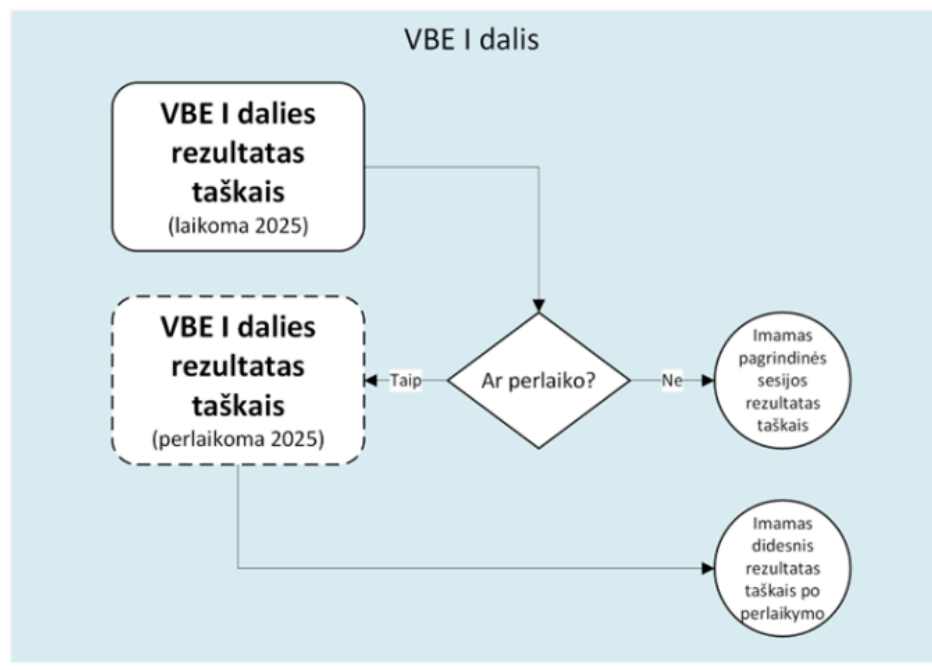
VBE I dalis

VBE I dalies rezultatas taškais
(laikoma 2025)

Ar perlaiko?

Taip

Ne

VBE I dalies rezultatas taškais
(perlaikoma 2025)

Imamas pagrindinės sesijos rezultatas taškais

Imamas didesnis rezultatas taškais po perlaikymo